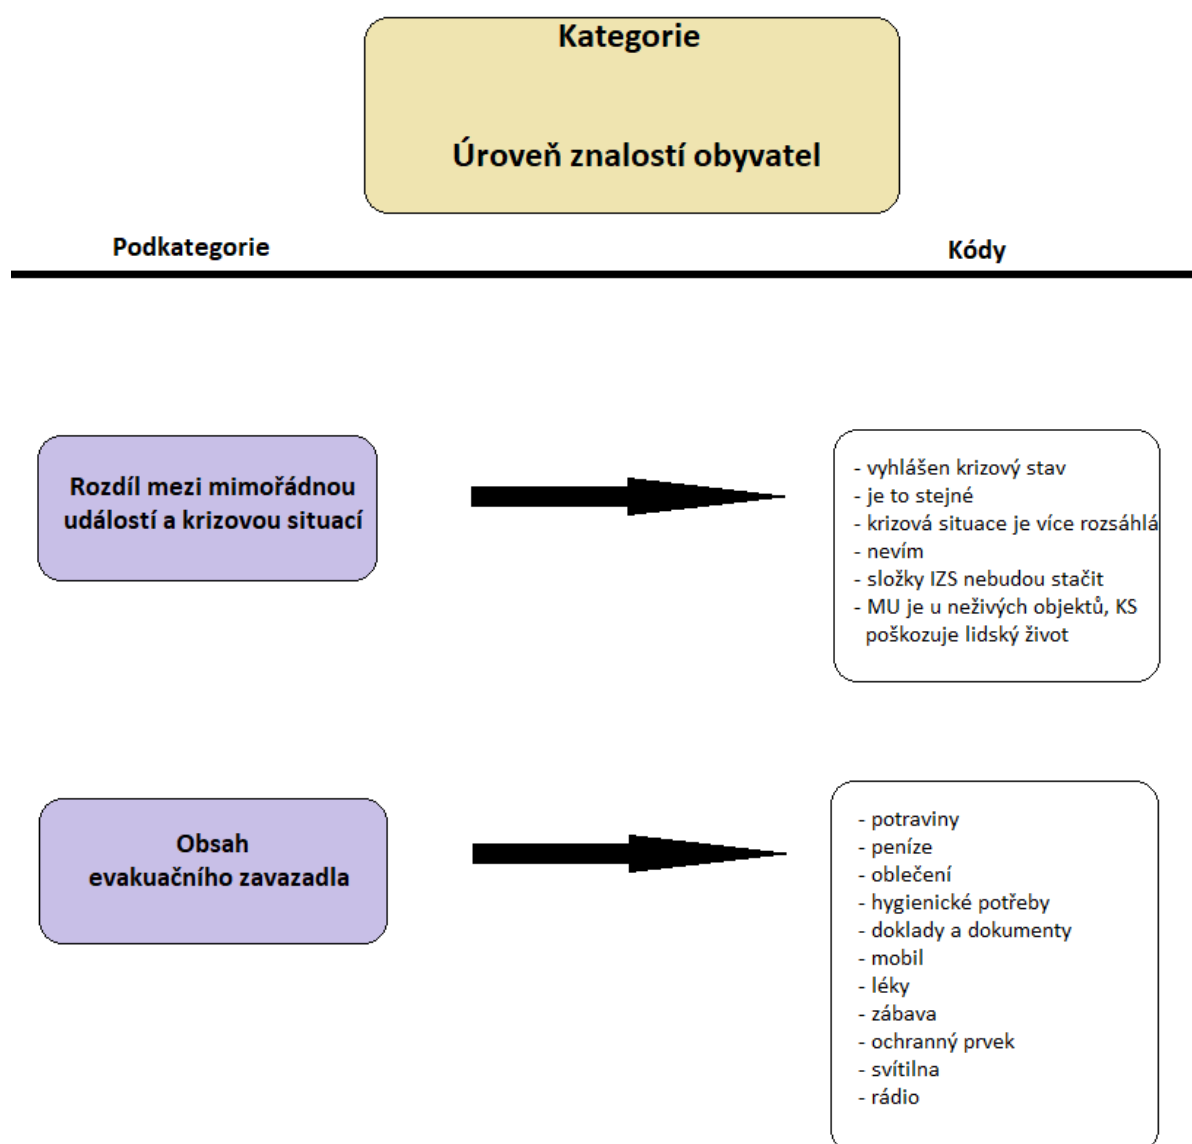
Kategorie

Úroveň znalostí obyvatel

Podkategorie

Kódy

Rozdíl mezi mimořádnou událostí a krizovou situací

- vyhlášen krizový stav
- je to stejné
- krizová situace je více rozsáhlá
- nevím
- složky IZS nebudou stačit
- MU je u neživých objektů, KS poškozuje lidský život

Obsah evakuačního zavazadla

- potraviny
- peníze
- oblečení
- hygienické potřeby
- doklady a dokumenty
- mobil
- léky
- zábava
- ochranný prvek
- svítilna
- rádio